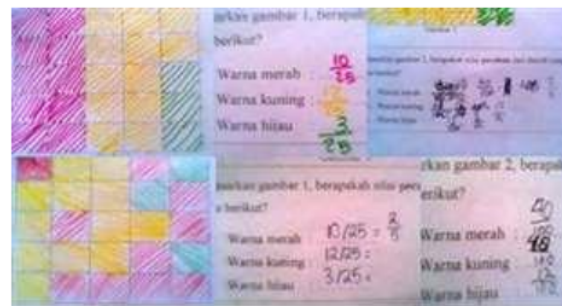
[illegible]rkan gambar 1, berapak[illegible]
berikut?

Warna merah : $\frac{10}{25}$
Warna kuning : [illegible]
Warna hijau : $\frac{3}{25}$

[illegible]

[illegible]rkan gambar 1, berapakah nilai pec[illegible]
a berikut?

Warna merah : 10/25 = $\frac{2}{5}$
Warna kuning : 12/25 :
Warna hijau : 3/25 =

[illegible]rkan gambar 2, berapa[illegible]
kut?

Warna merah : $\frac{40}{100}$
Warna kuning : $\frac{48}{100}$
Warna hijau : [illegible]